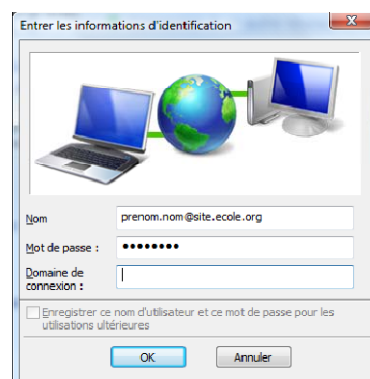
Entrer les informations d'identification

Nom
prenom.nom@site.ecole.org

Mot de passe :
••••••••

Domaine de connexion :

Enregistrer ce nom d'utilisateur et ce mot de passe pour les utilisations ultérieures

OK
Annuler